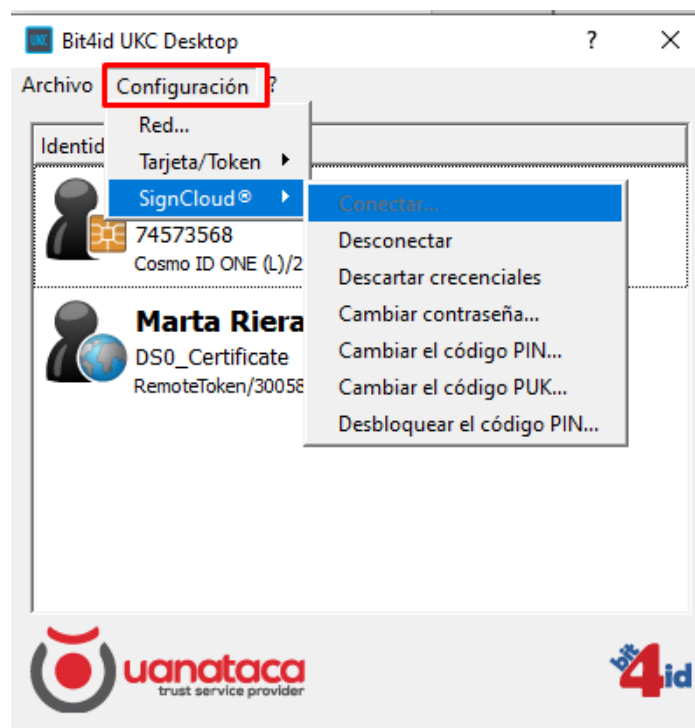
UKC Bit4id UKC Desktop ? ✕

Archivo Configuración ?

Red...
Tarjeta/Token
SignCloud®

Conectar...
Desconectar
Descartar crecenciales
Cambiar contraseña...
Cambiar el código PIN...
Cambiar el código PUK...
Desbloquear el código PIN...

Identid

74573568
Cosmo ID ONE (L)/2

Marta Riera
DS0_Certificate
RemoteToken/30058

uanataca
trust service provider

bit4id